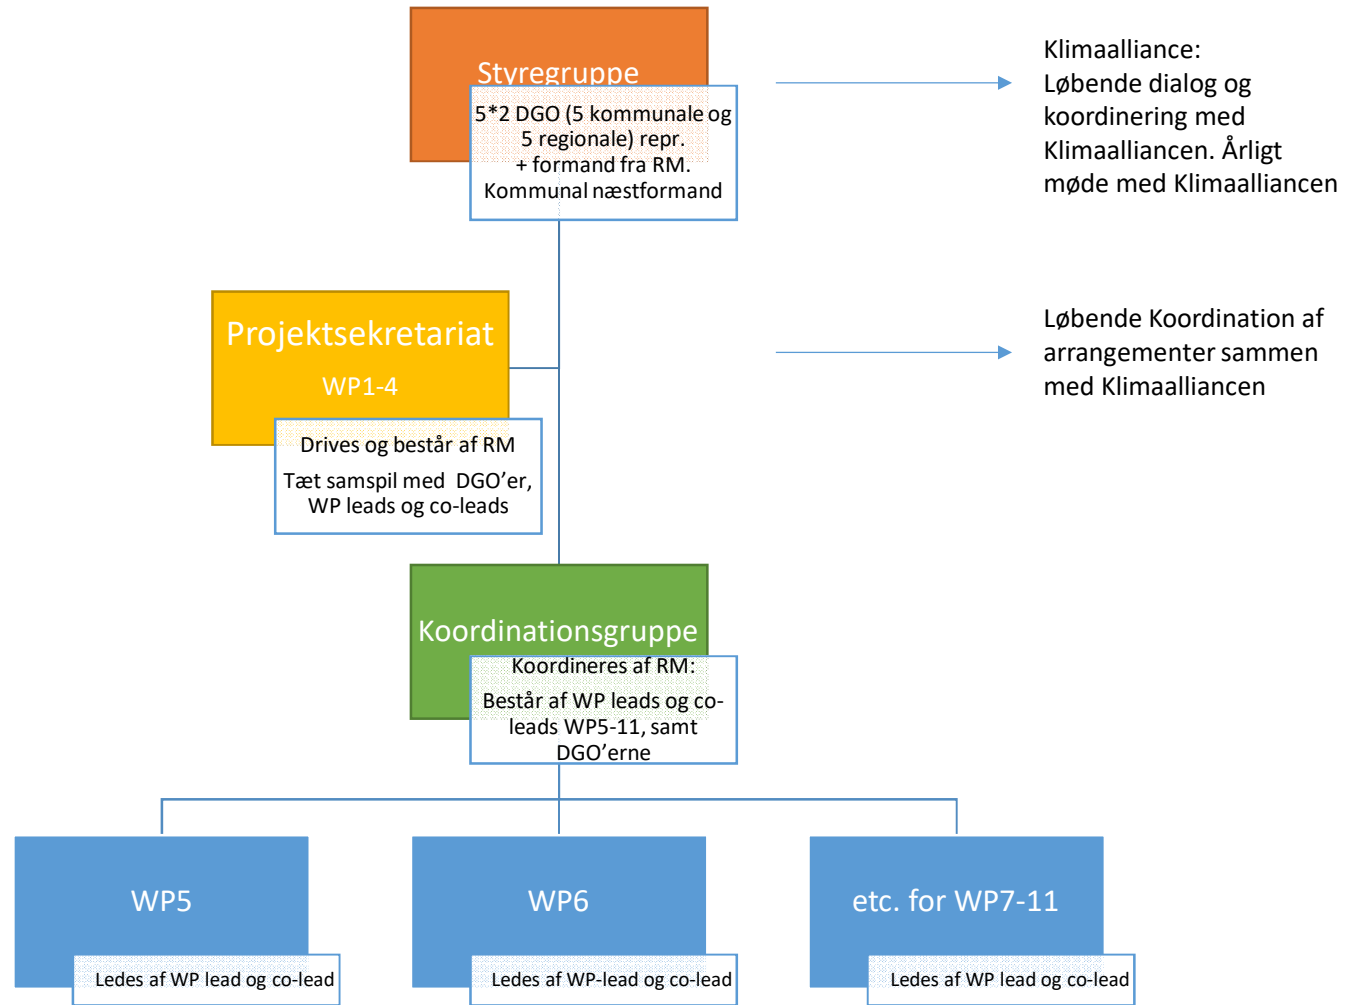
Styregruppe

5*2 DGO (5 kommunale og 5 regionale) repr. + formand fra RM. Kommunal næstformand

Klimaalliance: Løbende dialog og koordinering med Klimaalliancen. Årligt møde med Klimaalliancen

Projektsekretariat

WP1-4

Drives og består af RM

Tæt samspil med DGO'er, WP leads og co-leads

Løbende Koordination af arrangementer sammen med Klimaalliancen

Koordinationsgruppe

Koordineres af RM:

Består af WP leads og co-leads WP5-11, samt DGO'erne

WP5

Ledes af WP lead og co-lead

WP6

Ledes af WP-lead og co-lead

etc. for WP7-11

Ledes af WP lead og co-lead